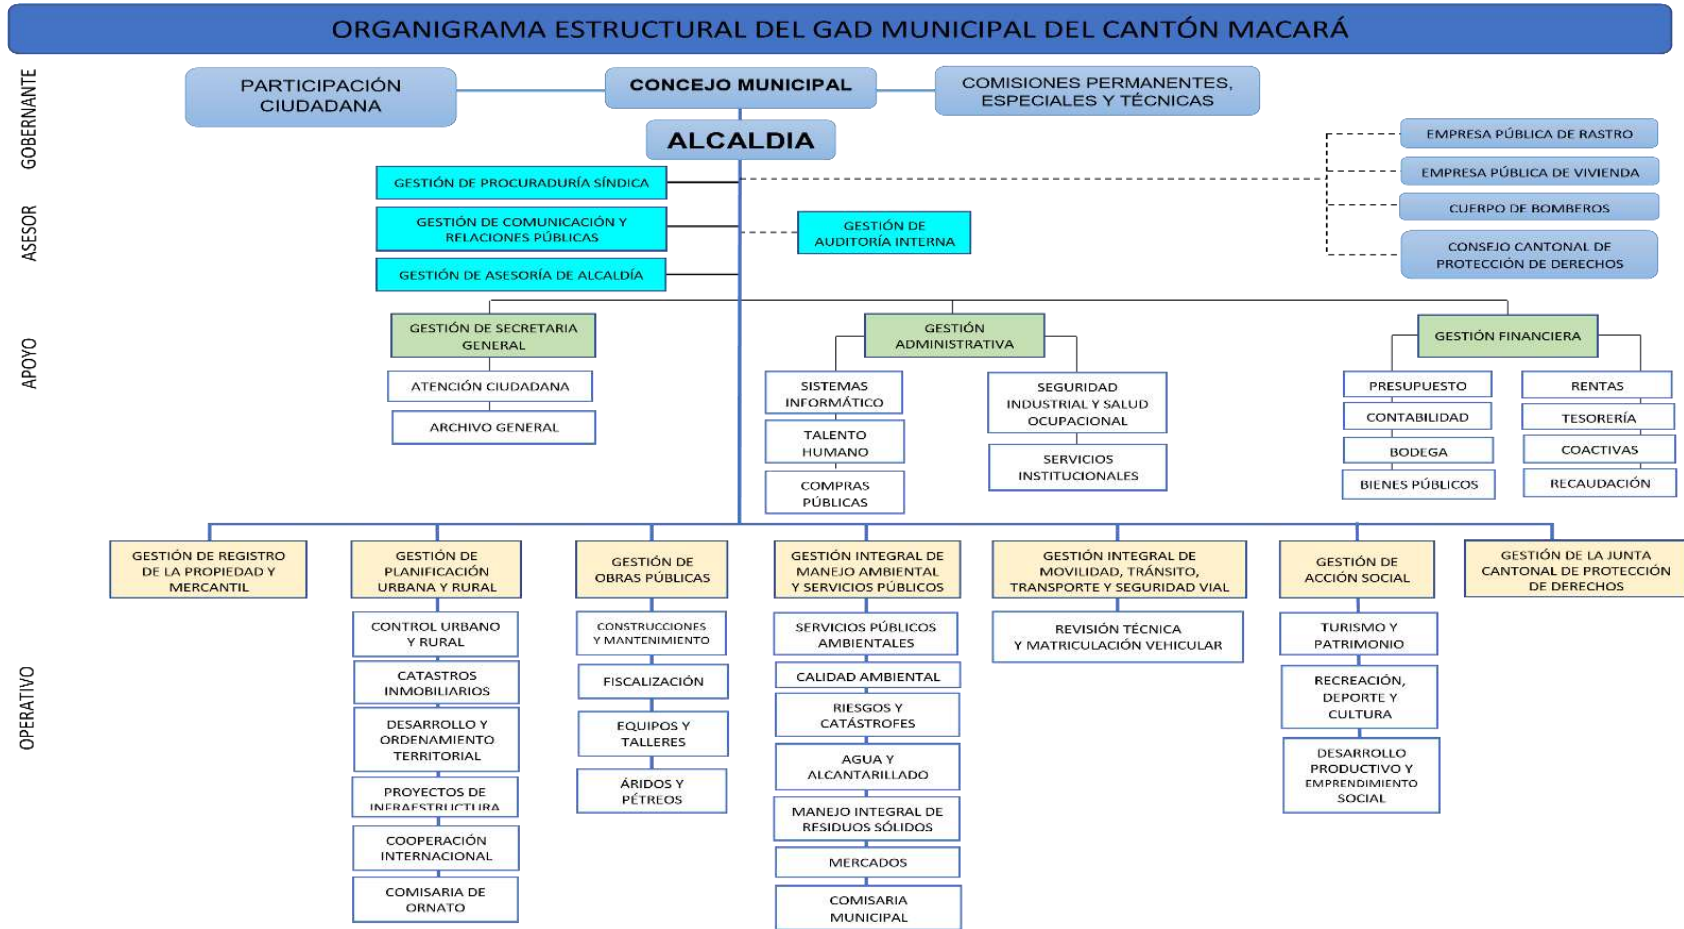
ORGANIGRAMA ESTRUCTURAL DEL GAD MUNICIPAL DEL CANTÓN MACARÁ

GOBERNANTE

PARTICIPACIÓN CIUDADANA

CONCEJO MUNICIPAL

COMISIONES PERMANENTES, ESPECIALES Y TÉCNICAS

ALCALDIA

EMPRESA PÚBLICA DE RASTRO

EMPRESA PÚBLICA DE VIVIENDA

CUERPO DE BOMBEROS

CONSEJO CANTONAL DE PROTECCIÓN DE DERECHOS

ASESOR

GESTIÓN DE PROCURADURÍA SÍNDICA

GESTIÓN DE COMUNICACIÓN Y RELACIONES PÚBLICAS

GESTIÓN DE AUDITORÍA INTERNA

GESTIÓN DE ASESORÍA DE ALCALDÍA

APOYO

GESTIÓN DE SECRETARIA GENERAL

ATENCIÓN CIUDADANA

ARCHIVO GENERAL

GESTIÓN ADMINISTRATIVA

SISTEMAS INFORMÁTICO

TALENTO HUMANO

COMPRAS PÚBLICAS

SEGURIDAD INDUSTRIAL Y SALUD OCUPACIONAL

SERVICIOS INSTITUCIONALES

GESTIÓN FINANCIERA

PRESUPUESTO

CONTABILIDAD

BODEGA

BIENES PÚBLICOS

RENTAS

TESORERÍA

COACTIVAS

RECAUDACIÓN

OPERATIVO

GESTIÓN DE REGISTRO DE LA PROPIEDAD Y MERCANTIL

GESTIÓN DE PLANIFICACIÓN URBANA Y RURAL

CONTROL URBANO Y RURAL

CATASTROS INMOBILIARIOS

DESARROLLO Y ORDENAMIENTO TERRITORIAL

PROYECTOS DE INFRAESTRUCTURA

COOPERACIÓN INTERNACIONAL

COMISARIA DE ORNATO

GESTIÓN DE OBRAS PÚBLICAS

CONSTRUCCIONES Y MANTENIMIENTO

FISCALIZACIÓN

EQUIPOS Y TALLERES

ÁRIDOS Y PÉTREOS

GESTIÓN INTEGRAL DE MANEJO AMBIENTAL Y SERVICIOS PÚBLICOS

SERVICIOS PÚBLICOS AMBIENTALES

CALIDAD AMBIENTAL

RIESGOS Y CATÁSTROFES

AGUA Y ALCANTARILLADO

MANEJO INTEGRAL DE RESIDUOS SÓLIDOS

MERCADOS

COMISARIA MUNICIPAL

GESTIÓN INTEGRAL DE MOVILIDAD, TRÁNSITO, TRANSPORTE Y SEGURIDAD VIAL

REVISIÓN TÉCNICA Y MATRICULACIÓN VEHICULAR

GESTIÓN DE ACCIÓN SOCIAL

TURISMO Y PATRIMONIO

RECREACIÓN, DEPORTE Y CULTURA

DESARROLLO PRODUCTIVO Y EMPRENDIMIENTO SOCIAL

GESTIÓN DE LA JUNTA CANTONAL DE PROTECCIÓN DE DERECHOS